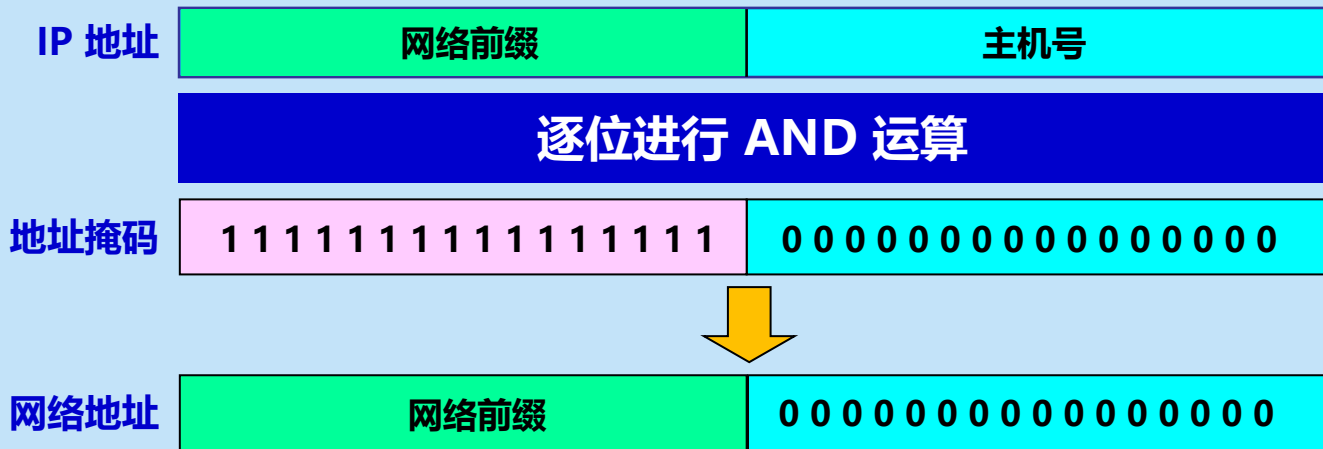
IP 地址

| 网络前缀 | 主机号 |
|---|---|

逐位进行 AND 运算

地址掩码

| 1 1 1 1 1 1 1 1 1 1 1 1 1 1 1 1 | 0 0 0 0 0 0 0 0 0 0 0 0 0 0 0 0 |
|---|---|

网络地址

| 网络前缀 | 0 0 0 0 0 0 0 0 0 0 0 0 0 0 0 0 |
|---|---|